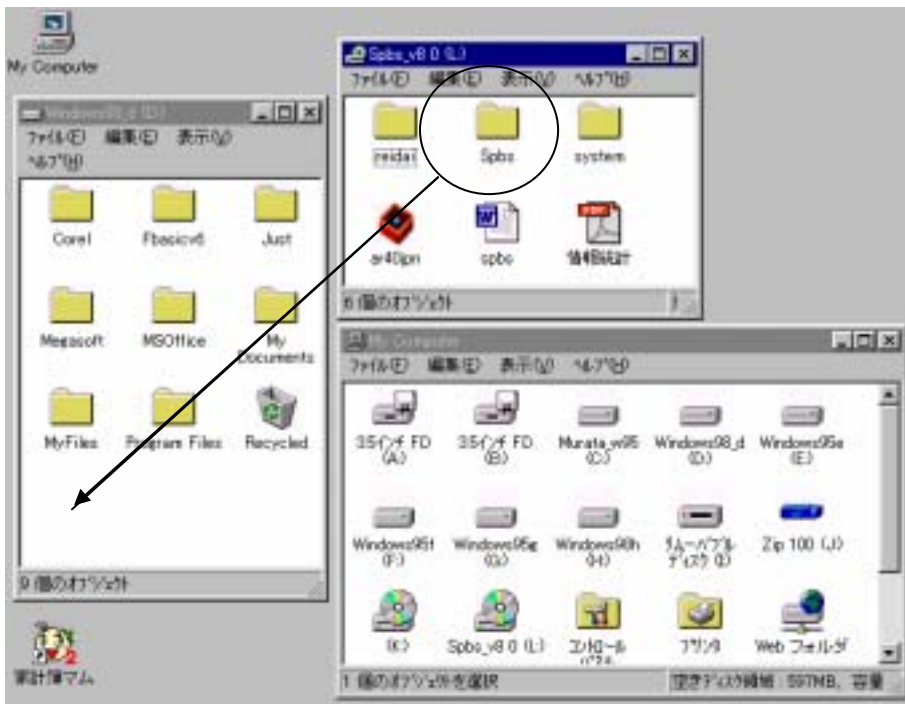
My Computer

Windows98_d (D:)
ファイル(F) 編集(E) 表示(V) ヘルプ(H)
Corel
Fbasicv6
Just
Megasoft
MSOffice
My Documents
MyFiles
Program Files
Recycled
9 個のオブジェクト

Spbs_v8 0 (L:)
ファイル(F) 編集(E) 表示(V) ヘルプ(H)
reidai
Spbs
system
ar40jpn
spbs
情報統計
6 個のオブジェクト

My Computer
ファイル(F) 編集(E) 表示(V) ヘルプ(H)
3.5インチ FD (A:)
3.5インチ FD (B:)
Murata_w95 (C:)
Windows98_d (D:)
Windows95e (E:)
Windows95f (F:)
Windows95g (G:)
Windows98h (H:)
リムーバブル ディスク (I:)
Zip 100 (J:)
(K:)
Spbs_v8 0 (L:)
コントロール パネル
プリンタ
Web フォルダ
1 個のオブジェクトを選択
空きディスク領域 597MB, 容量

家計簿マム